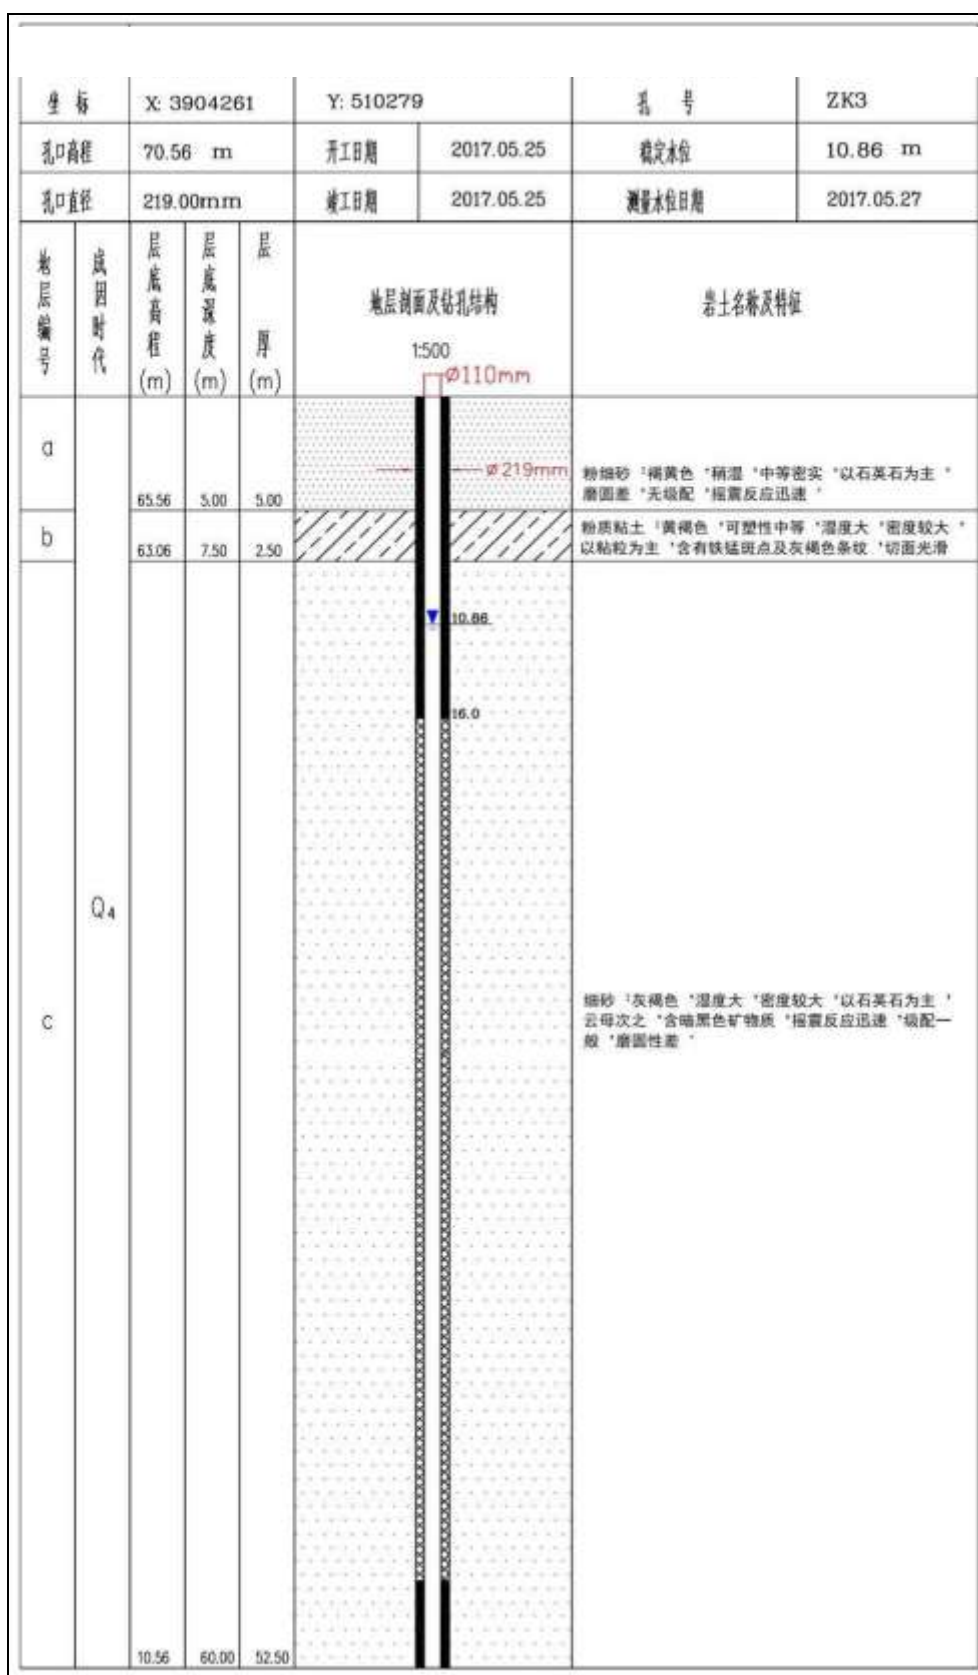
| 坐标 | X: 3904261 | Y: 510279 | | 孔号 | ZK3 |
|---|---|---|---|---|---|
| 孔口高程 | 70.56 m | 开工日期 | 2017.05.25 | 稳定水位 | 10.86 m |
| 孔口直径 | 219.00mm | 竣工日期 | 2017.05.25 | 测量水位日期 | 2017.05.27 |

| 地层编号 | 成因时代 | 层底高程 (m) | 层底深度 (m) | 层厚 (m) | 地层剖面及钻孔结构 1:500 Ø110mm | 岩土名称及特征 |
|---|---|---|---|---|---|---|
| a | | 65.56 | 5.00 | 5.00 | ø 219mm | 粉细砂 ˈ褐黄色 ˈ稍湿 ˈ中等密实 ˈ以石英石为主 ˈ磨圆差 ˈ无级配 ˈ摇震反应迅速 ˈ |
| b | | 63.06 | 7.50 | 2.50 | | 粉质粘土 ˈ黄褐色 ˈ可塑性中等 ˈ湿度大 ˈ密度较大 ˈ以粘粒为主 ˈ含有铁锰斑点及灰褐色条纹 ˈ切面光滑 |
| c | $Q_4$ | 10.56 | 60.00 | 52.50 | 10.86 16.0 | 细砂 ˈ灰褐色 ˈ湿度大 ˈ密度较大 ˈ以石英石为主 ˈ云母次之 ˈ含暗黑色矿物质 ˈ摇震反应迅速 ˈ级配一般 ˈ磨圆性差 ˈ |